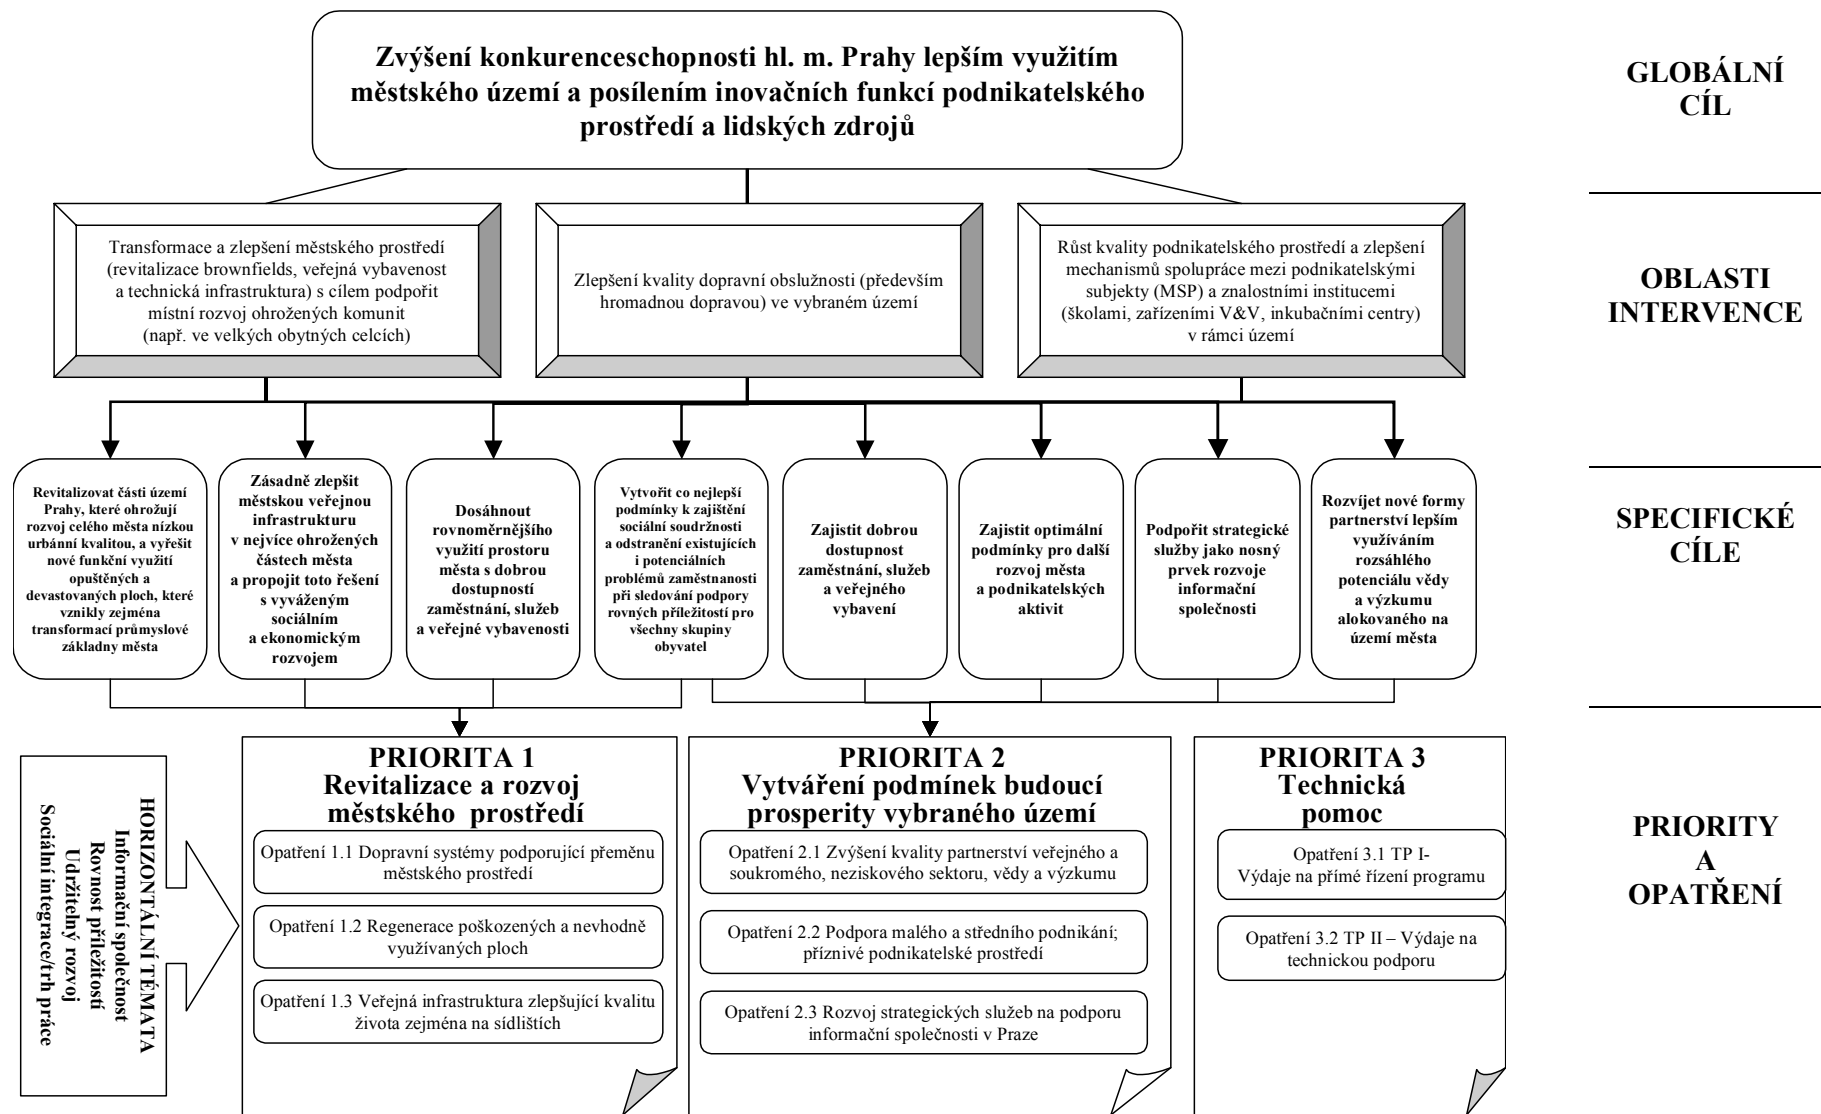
Zvýšení konkurenceschopnosti hl. m. Prahy lepším využitím městského území a posílením inovačních funkcí podnikatelského prostředí a lidských zdrojů

GLOBÁLNÍ CÍL

Transformace a zlepšení městského prostředí (revitalizace brownfields, veřejná vybavenost a technická infrastruktura) s cílem podpořit místní rozvoj ohrožených komunit (např. ve velkých obytných celcích)

Zlepšení kvality dopravní obslužnosti (především hromadnou dopravou) ve vybraném území

Růst kvality podnikatelského prostředí a zlepšení mechanismů spolupráce mezi podnikatelskými subjekty (MSP) a znalostními institucemi (školami, zařízeními V&V, inkubačními centry) v rámci území

OBLASTI INTERVENCE

Revitalizovat části území Prahy, které ohrožují rozvoj celého města nízkou urbánní kvalitou, a vyřešit nové funkční využití opuštěných a devastovaných ploch, které vznikly zejména transformací průmyslové základny města

Zásadně zlepšit městskou veřejnou infrastrukturu v nejvíce ohrožených částech města a propojit toto řešení s vyváženým sociálním a ekonomickým rozvojem

Dosáhnout rovnoměrnějšího využití prostoru města s dobrou dostupností zaměstnání, služeb a veřejné vybavenosti

Vytvořit co nejlepší podmínky k zajištění sociální soudržnosti a odstranění existujících i potenciálních problémů zaměstnanosti při sledování podpory rovných příležitostí pro všechny skupiny obyvatel

Zajistit dobrou dostupnost zaměstnání, služeb a veřejného vybavení

Zajistit optimální podmínky pro další rozvoj města a podnikatelských aktivit

Podpořit strategické služby jako nosný prvek rozvoje informační společnosti

Rozvíjet nové formy partnerství lepším využíváním rozsáhlého potenciálu vědy a výzkumu alokovaného na území města

SPECIFICKÉ CÍLE

HORIZONTÁLNÍ TÉMATA
Informační společnost
Rovnost příležitostí
Udržitelný rozvoj
Sociální integrace/trh práce

PRIORITA 1
Revitalizace a rozvoj městského prostředí

Opatření 1.1 Dopravní systémy podporující přeměnu městského prostředí

Opatření 1.2 Regenerace poškozených a nevhodně využívaných ploch

Opatření 1.3 Veřejná infrastruktura zlepšující kvalitu života zejména na sídlištích

PRIORITA 2
Vytváření podmínek budoucí prosperity vybraného území

Opatření 2.1 Zvýšení kvality partnerství veřejného a soukromého, neziskového sektoru, vědy a výzkumu

Opatření 2.2 Podpora malého a středního podnikání; příznivé podnikatelské prostředí

Opatření 2.3 Rozvoj strategických služeb na podporu informační společnosti v Praze

PRIORITA 3
Technická pomoc

Opatření 3.1 TP I- Výdaje na přímé řízení programu

Opatření 3.2 TP II – Výdaje na technickou podporu

PRIORITY A OPATŘENÍ